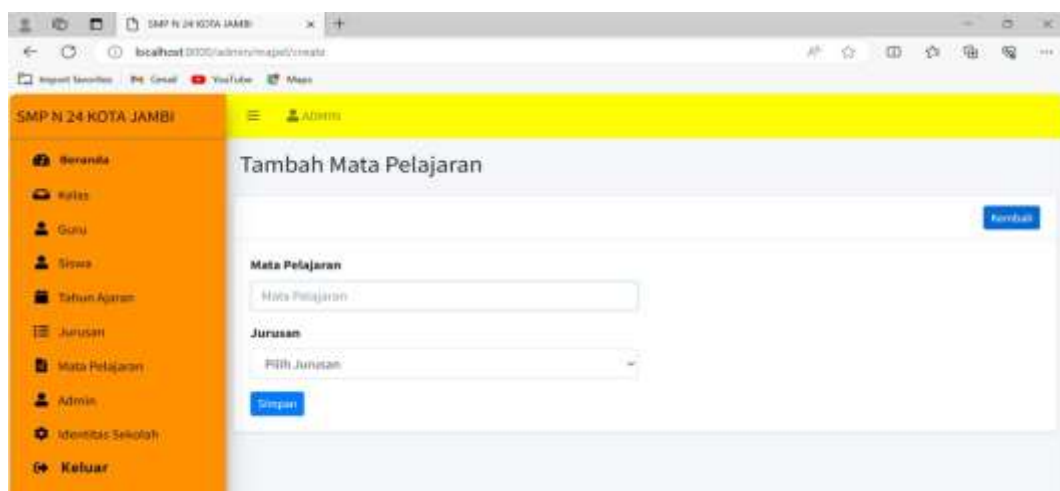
SMP N 24 KOTA JAMBI

localhost:8000/admin/mapel/create

Import favorites Gmail YouTube Maps

SMP N 24 KOTA JAMBI

Admin

Beranda
Kelas
Guru
Siswa
Tahun Ajaran
Jurusan
Mata Pelajaran
Admin
Identitas Sekolah
Keluar

Tambah Mata Pelajaran

Kembali

Mata Pelajaran

Mata Pelajaran

Jurusan

Pilih Jurusan

Simpan